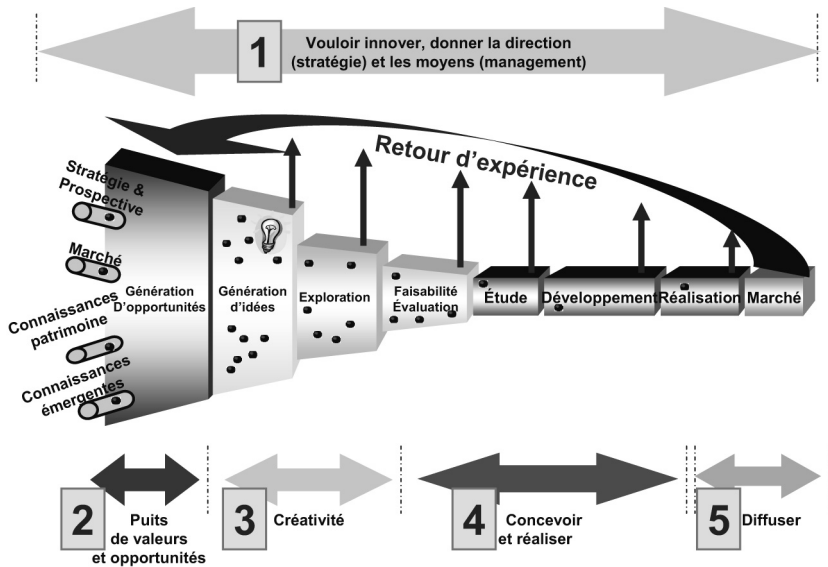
1 Vouloir innover, donner la direction (stratégie) et les moyens (management)

Retour d'expérience

Stratégie & Prospective

Marché

Connaissances patrimoine

Connaissances émergentes

Génération D'opportunités

Génération d'idées

Exploration

Faisabilité Évaluation

Étude

Développement

Réalisation

Marché

2 Puits de valeurs et opportunités

3 Créativité

4 Concevoir et réaliser

5 Diffuser